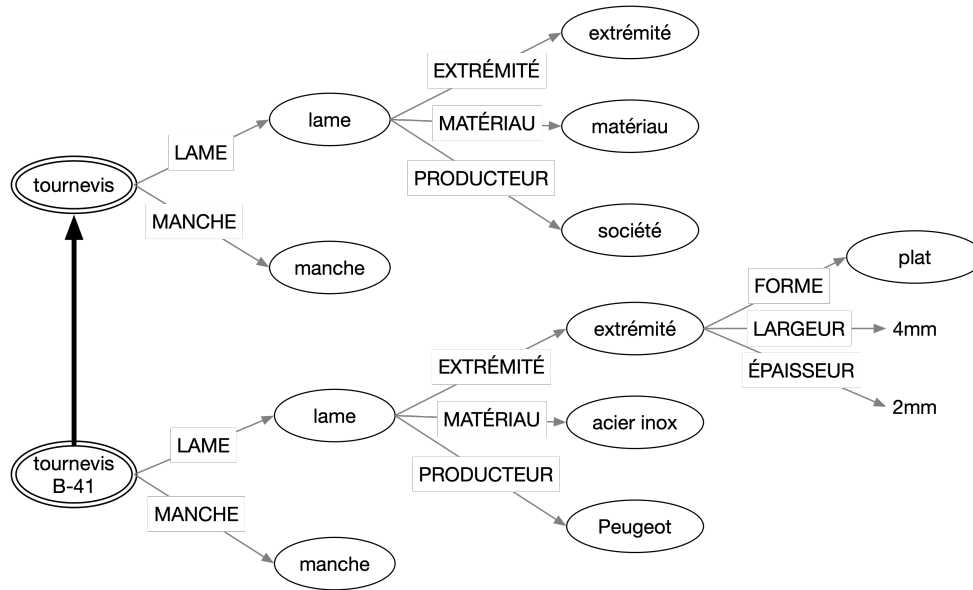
tournevis
LAME
lame
EXTRÉMITÉ
extrémité
MATÉRIAU
matériau
PRODUCTEUR
société
MANCHE
manche

tournevis B-41
LAME
lame
EXTRÉMITÉ
extrémité
FORME
plat
LARGEUR
4mm
ÉPAISSEUR
2mm
MATÉRIAU
acier inox
PRODUCTEUR
Peugeot
MANCHE
manche